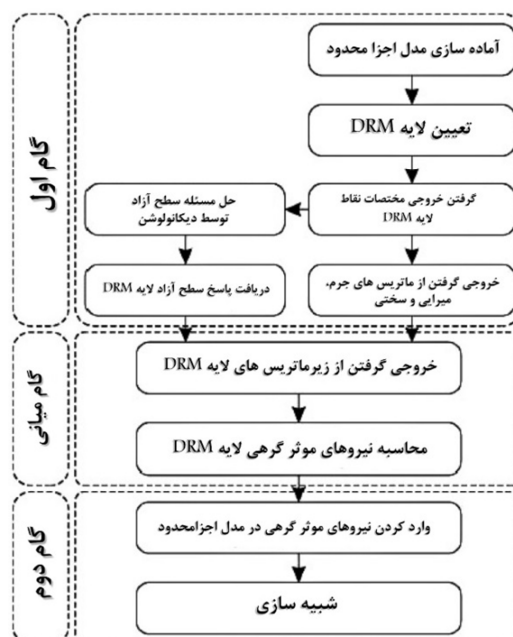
گام اول

آماده سازی مدل اجزا محدود

تعیین لایه DRM

گرفتن خروجی مختصات نقاط لایه DRM

حل مسئله سطح آزاد توسط دیکانولوشن

خروجی گرفتن از ماتریس های جرم، میرایی و سختی

دریافت پاسخ سطح آزاد لایه DRM

گام میانی

خروجی گرفتن از زیرماتریس های لایه DRM

محاسبه نیروهای موثر گرهی لایه DRM

گام دوم

وارد کردن نیروهای موثر گرهی در مدل اجزامحدود

شبیه سازی